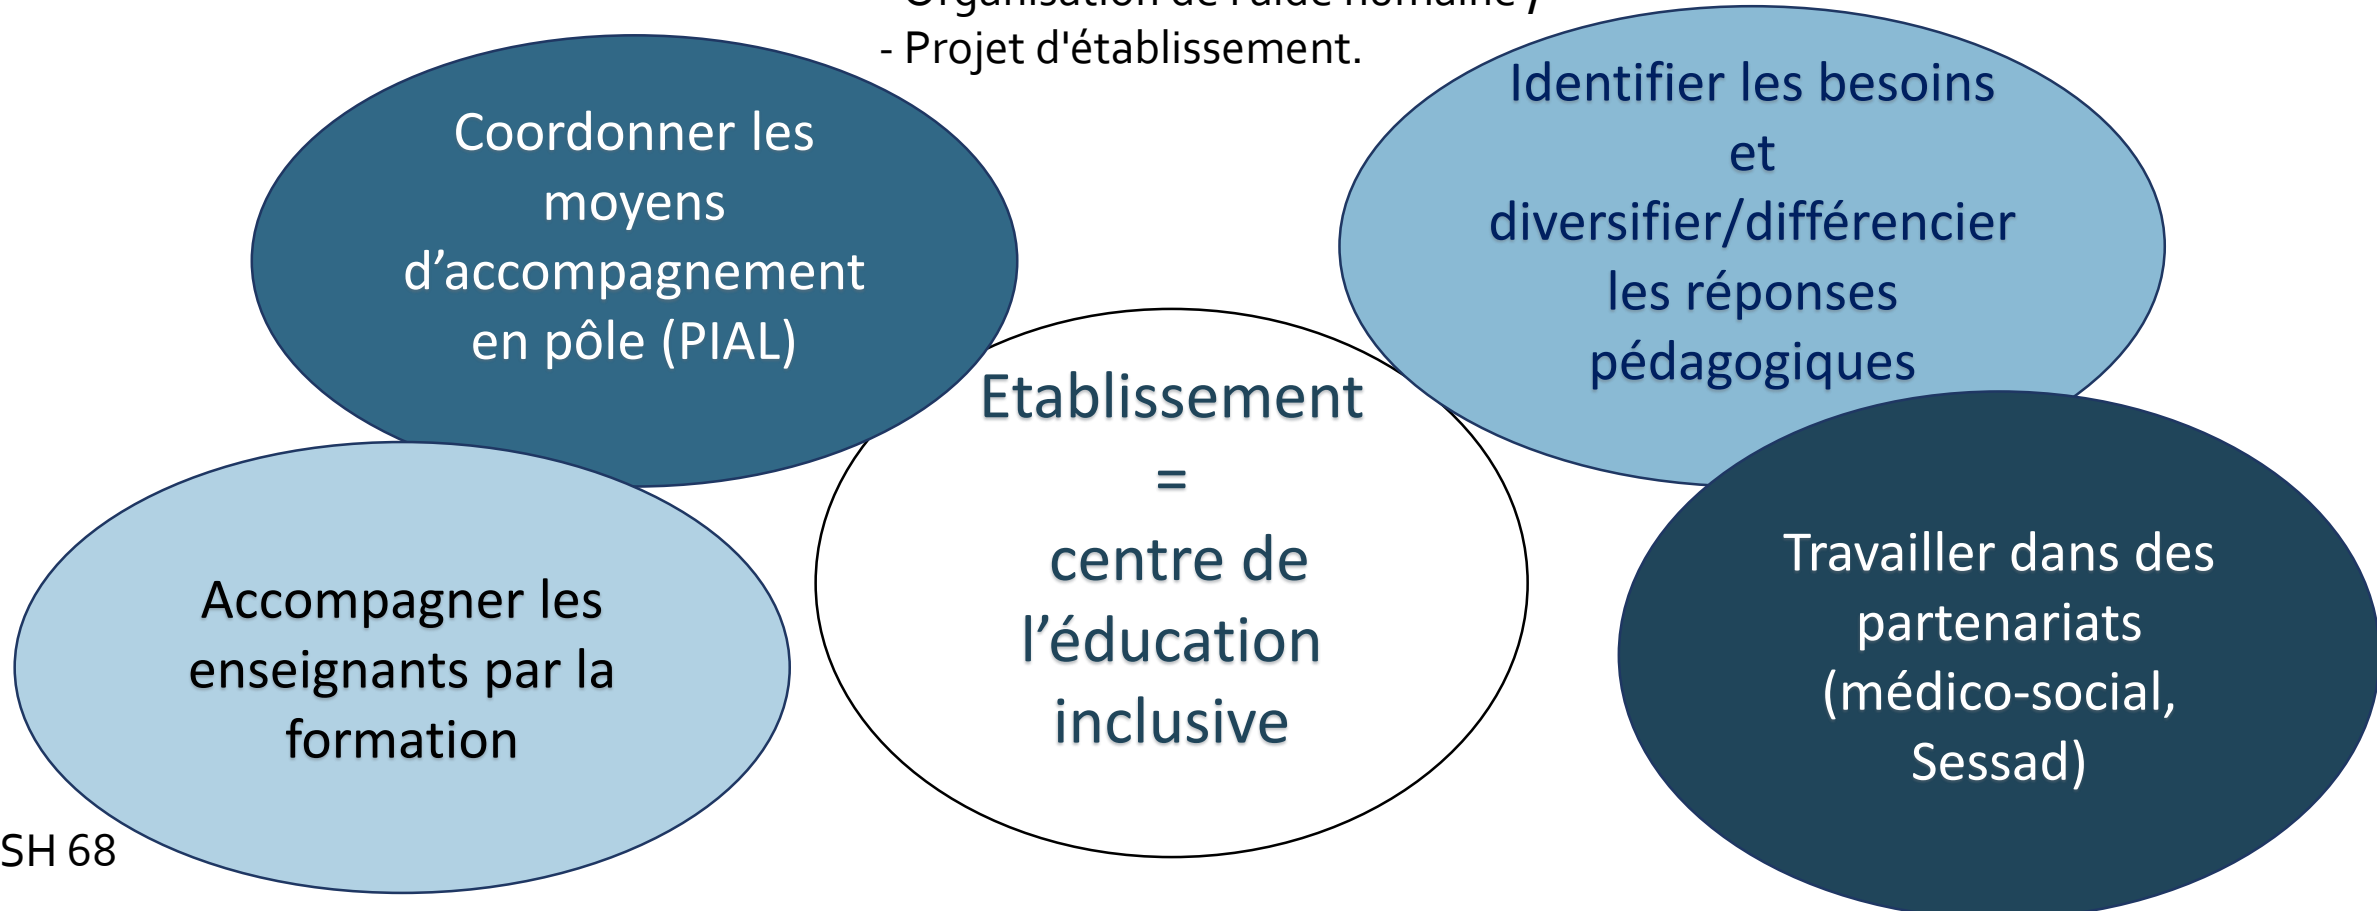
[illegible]
- Projet d'établissement.

Coordonner les moyens d'accompagnement en pôle (PIAL)

Identifier les besoins et diversifier/différencier les réponses pédagogiques

Etablissement = centre de l'éducation inclusive

Accompagner les enseignants par la formation

Travailler dans des partenariats (médico-social, Sessad)

SH 68